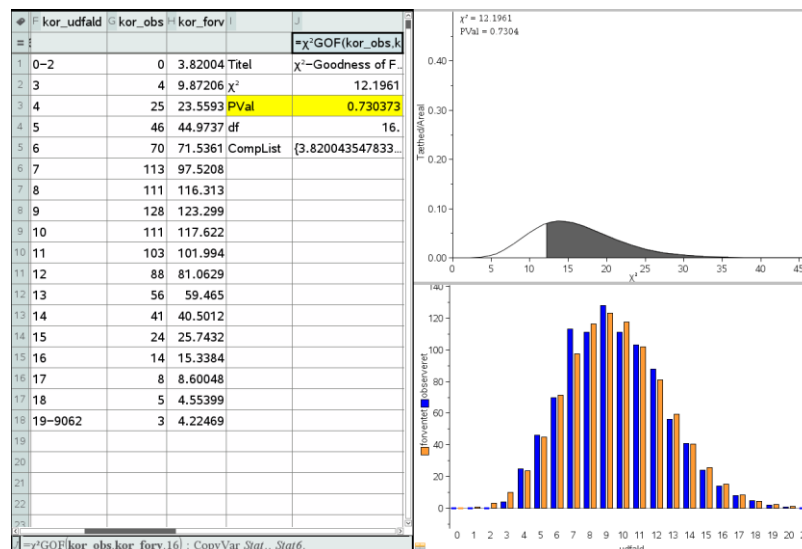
| | F kor_udfald | G kor_obs | H kor_forv | I | J |
|---|---|---|---|---|---|
| = | | | | | =χ²GOF(kor_obs,k |
| 1 | 0−2 | 0 | 3.82004 | Titel | χ²−Goodness of F... |
| 2 | 3 | 4 | 9.87206 | χ² | 12.1961 |
| 3 | 4 | 25 | 23.5593 | PVal | 0.730373 |
| 4 | 5 | 46 | 44.9737 | df | 16. |
| 5 | 6 | 70 | 71.5361 | CompList | {3.820043547833... |
| 6 | 7 | 113 | 97.5208 | | |
| 7 | 8 | 111 | 116.313 | | |
| 8 | 9 | 128 | 123.299 | | |
| 9 | 10 | 111 | 117.622 | | |
| 10 | 11 | 103 | 101.994 | | |
| 11 | 12 | 88 | 81.0629 | | |
| 12 | 13 | 56 | 59.465 | | |
| 13 | 14 | 41 | 40.5012 | | |
| 14 | 15 | 24 | 25.7432 | | |
| 15 | 16 | 14 | 15.3384 | | |
| 16 | 17 | 8 | 8.60048 | | |
| 17 | 18 | 5 | 4.55399 | | |
| 18 | 19−9062 | 3 | 4.22469 | | |
| 19 | | | | | |
| 20 | | | | | |
| 21 | | | | | |
| 22 | | | | | |

J =χ²GOF(kor_obs,kor_forv,16) : CopyVar Stat., Stat6.

χ² = 12.1961
PVal = 0.7304

Tæthed/Areal
0.40
0.30
0.20
0.10
0.00
0 5 10 15 20 25 30 35 40 45
χ²

140
120
100
80
60
40
20
0
forventet observeret
0 1 2 3 4 5 6 7 8 9 10 11 12 13 14 15 16 17 18 19 20
udfald